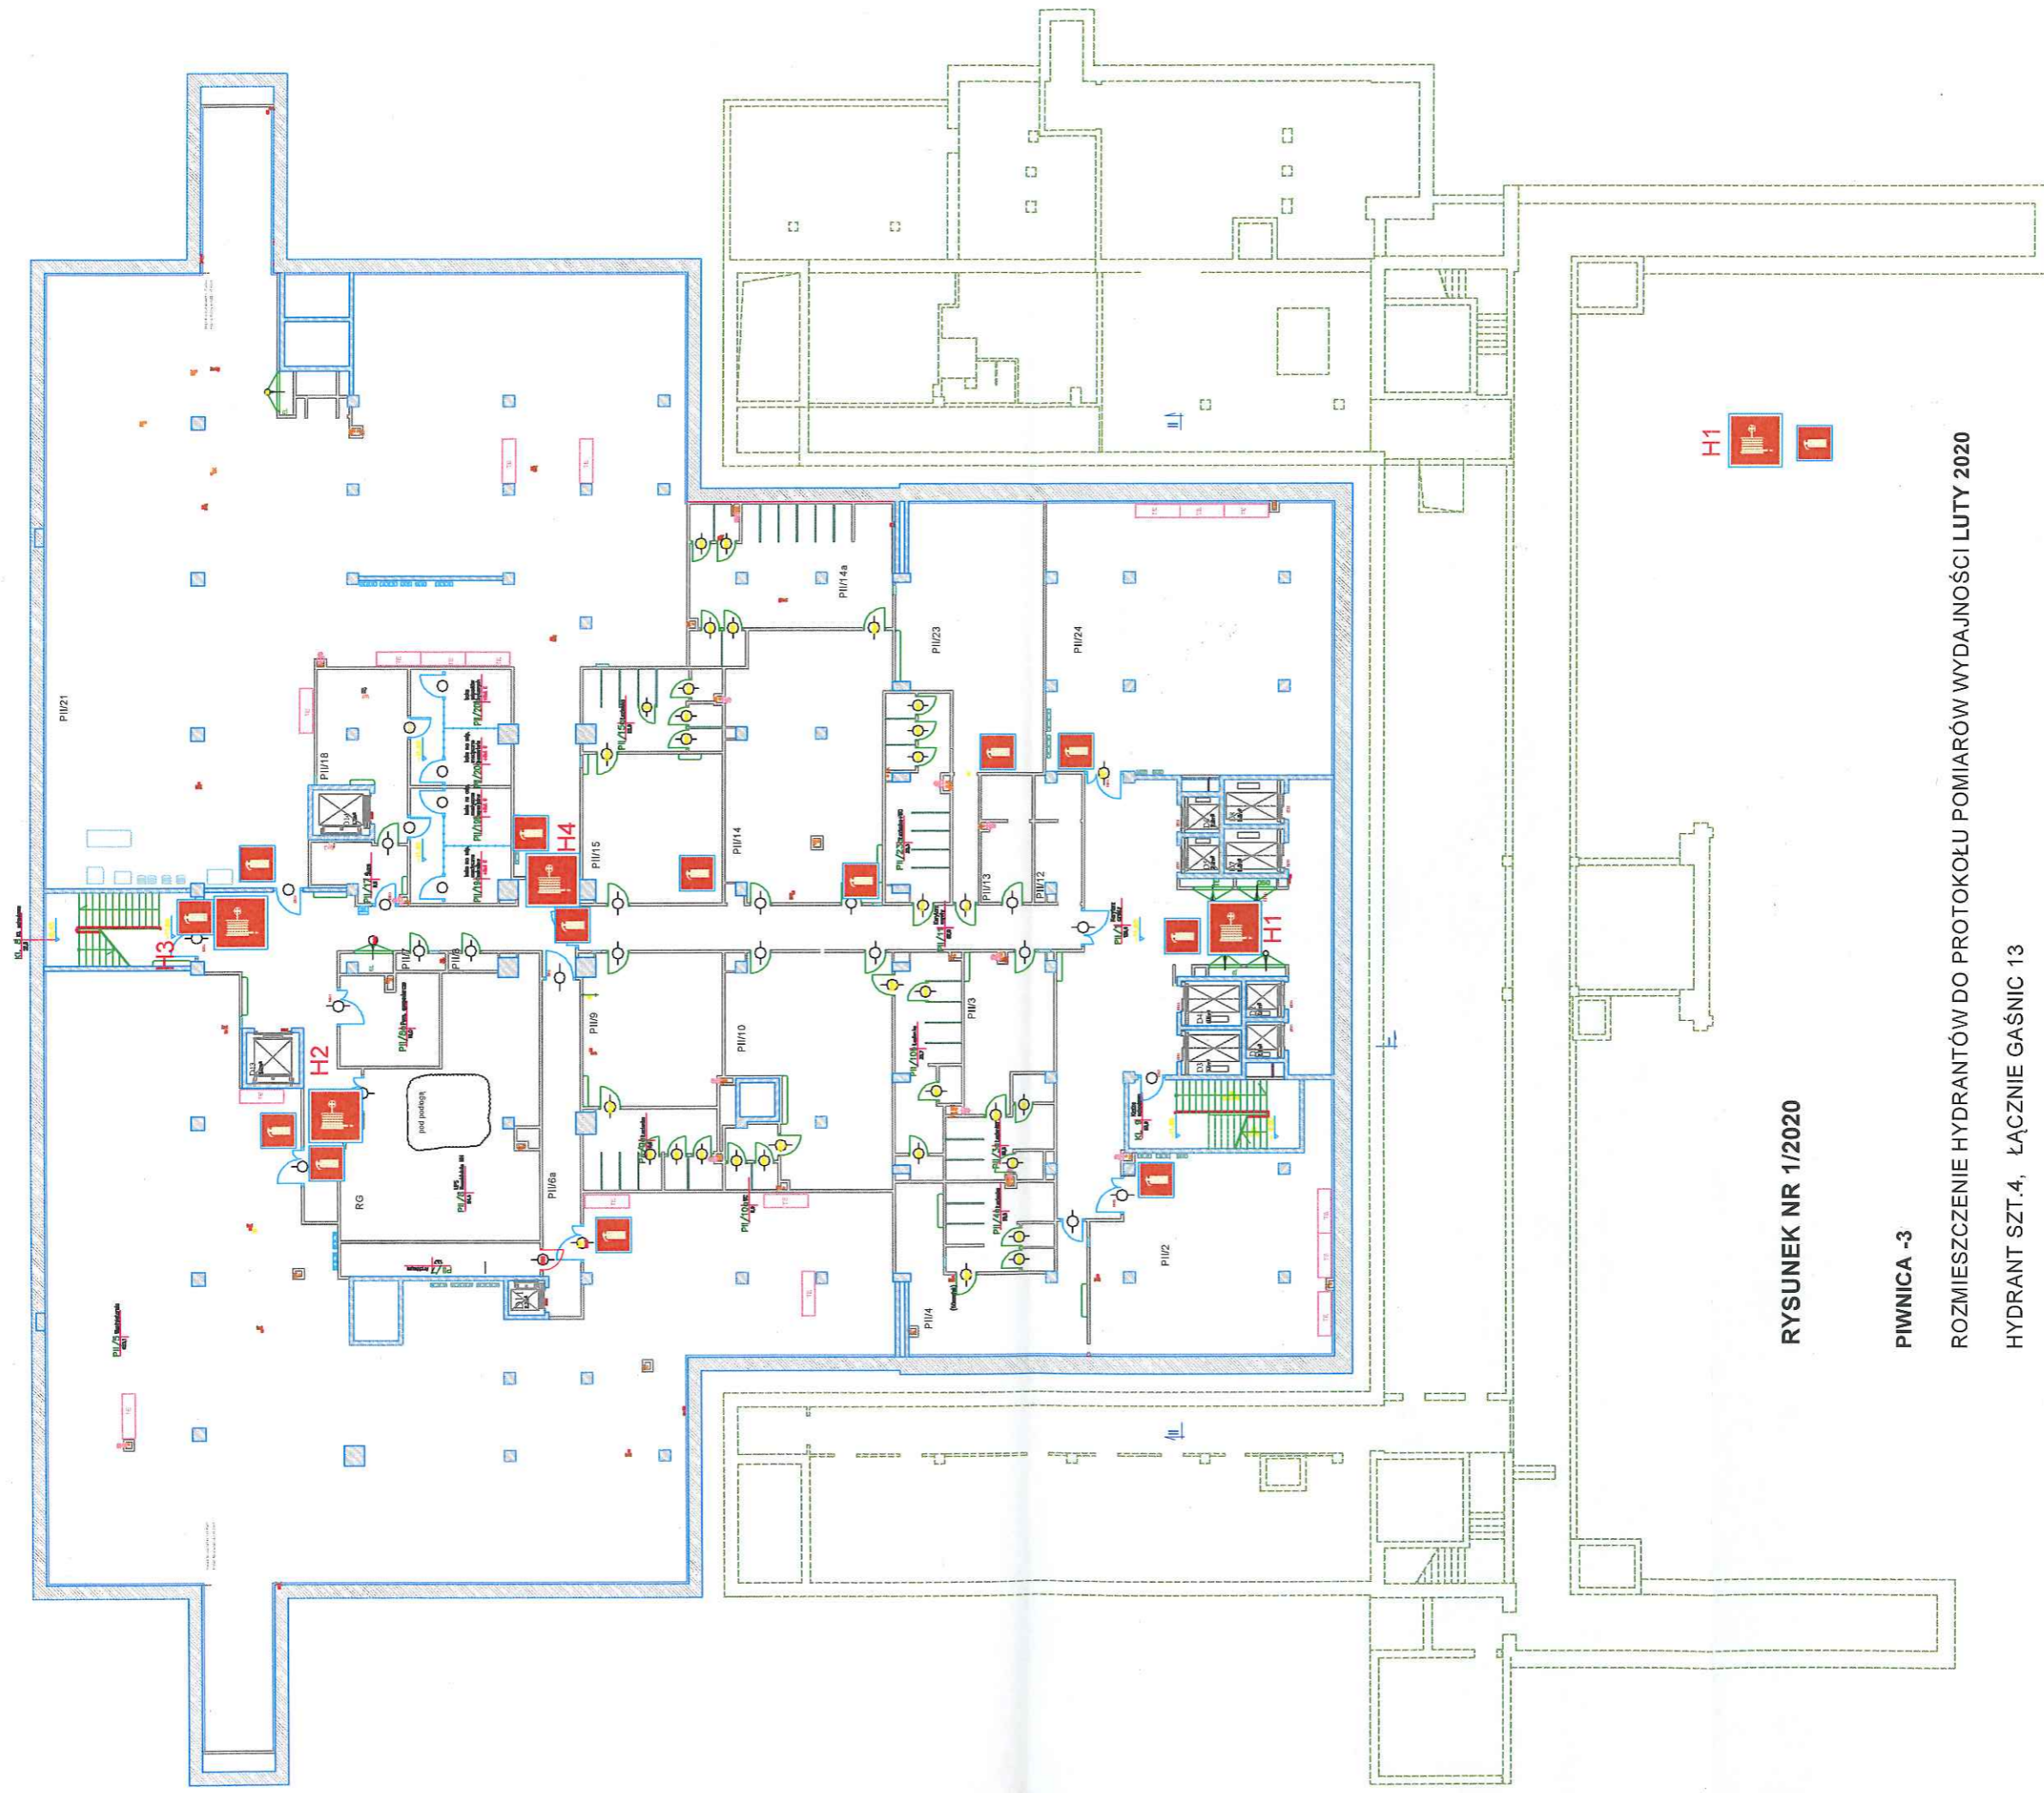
RYSUNEK NR 1/2020

PIWNICA -3

ROZMIESZCZENIE HYDRANTÓW DO PROTOKOŁU POMIARÓW WYDAJNOŚCI LUTY 2020

HYDRANT SZT.4, ŁĄCZNIE GAŚNIC 13

H1

H1

H2

H3

H4

PII/21

PII/18

PII/15

PII/14

PII/14a

PII/23

PII/24

PII/13

PII/12

PII/3

PII/2

PII/4

PII/9

PII/10

PII/6a

PII/7

PII/8

RG

pod podłogą

D1

D2

D3

D4